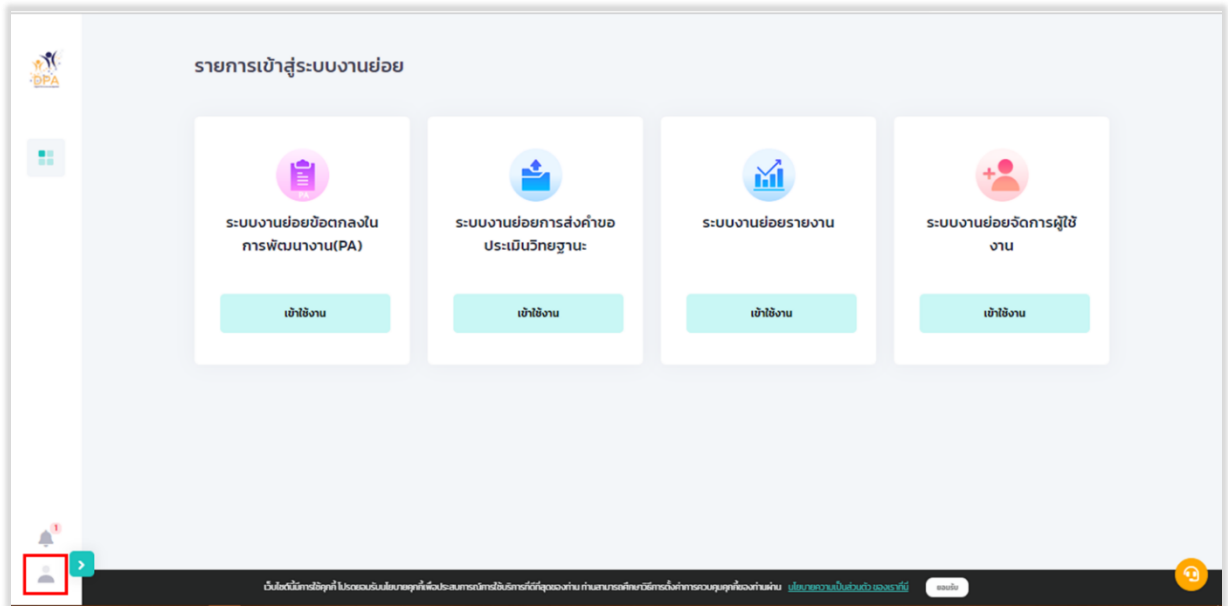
DPA

รายการเข้าสู่ระบบงานย่อย

PA

ระบบงานย่อยข้อตกลงในการพัฒนางาน(PA)

เข้าใช้งาน

ระบบงานย่อยการส่งคำขอประเมินวิทยฐานะ

เข้าใช้งาน

ระบบงานย่อยรายงาน

เข้าใช้งาน

ระบบงานย่อยจัดการผู้ใช้งาน

เข้าใช้งาน

1

เว็บไซต์นี้มีการใช้คุกกี้ โปรดยอมรับนโยบายคุกกี้เพื่อประสบการณ์การใช้บริการที่ดีที่สุดของท่าน ท่านสามารถศึกษาวิธีการตั้งค่าการควบคุมคุกกี้ของท่านผ่าน นโยบายความเป็นส่วนตัว ของเราที่นี่ ยอมรับ